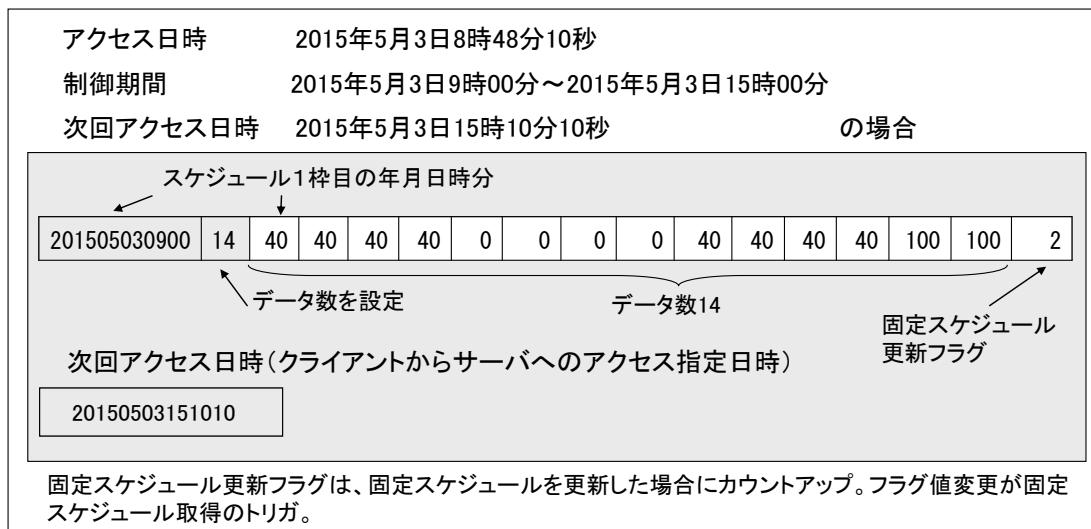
アクセス日時　2015年5月3日8時48分10秒

制御期間　2015年5月3日9時00分～2015年5月3日15時00分

次回アクセス日時　2015年5月3日15時10分10秒　の場合

スケジュール1枠目の年月日時分

| 201505030900 | 14 | 40 | 40 | 40 | 40 | 0 | 0 | 0 | 0 | 40 | 40 | 40 | 40 | 100 | 100 | 2 |
|---|---|---|---|---|---|---|---|---|---|---|---|---|---|---|---|---|

データ数を設定

データ数14

固定スケジュール更新フラグ

次回アクセス日時（クライアントからサーバへのアクセス指定日時）

20150503151010

固定スケジュール更新フラグは、固定スケジュールを更新した場合にカウントアップ。フラグ値変更が固定スケジュール取得のトリガ。